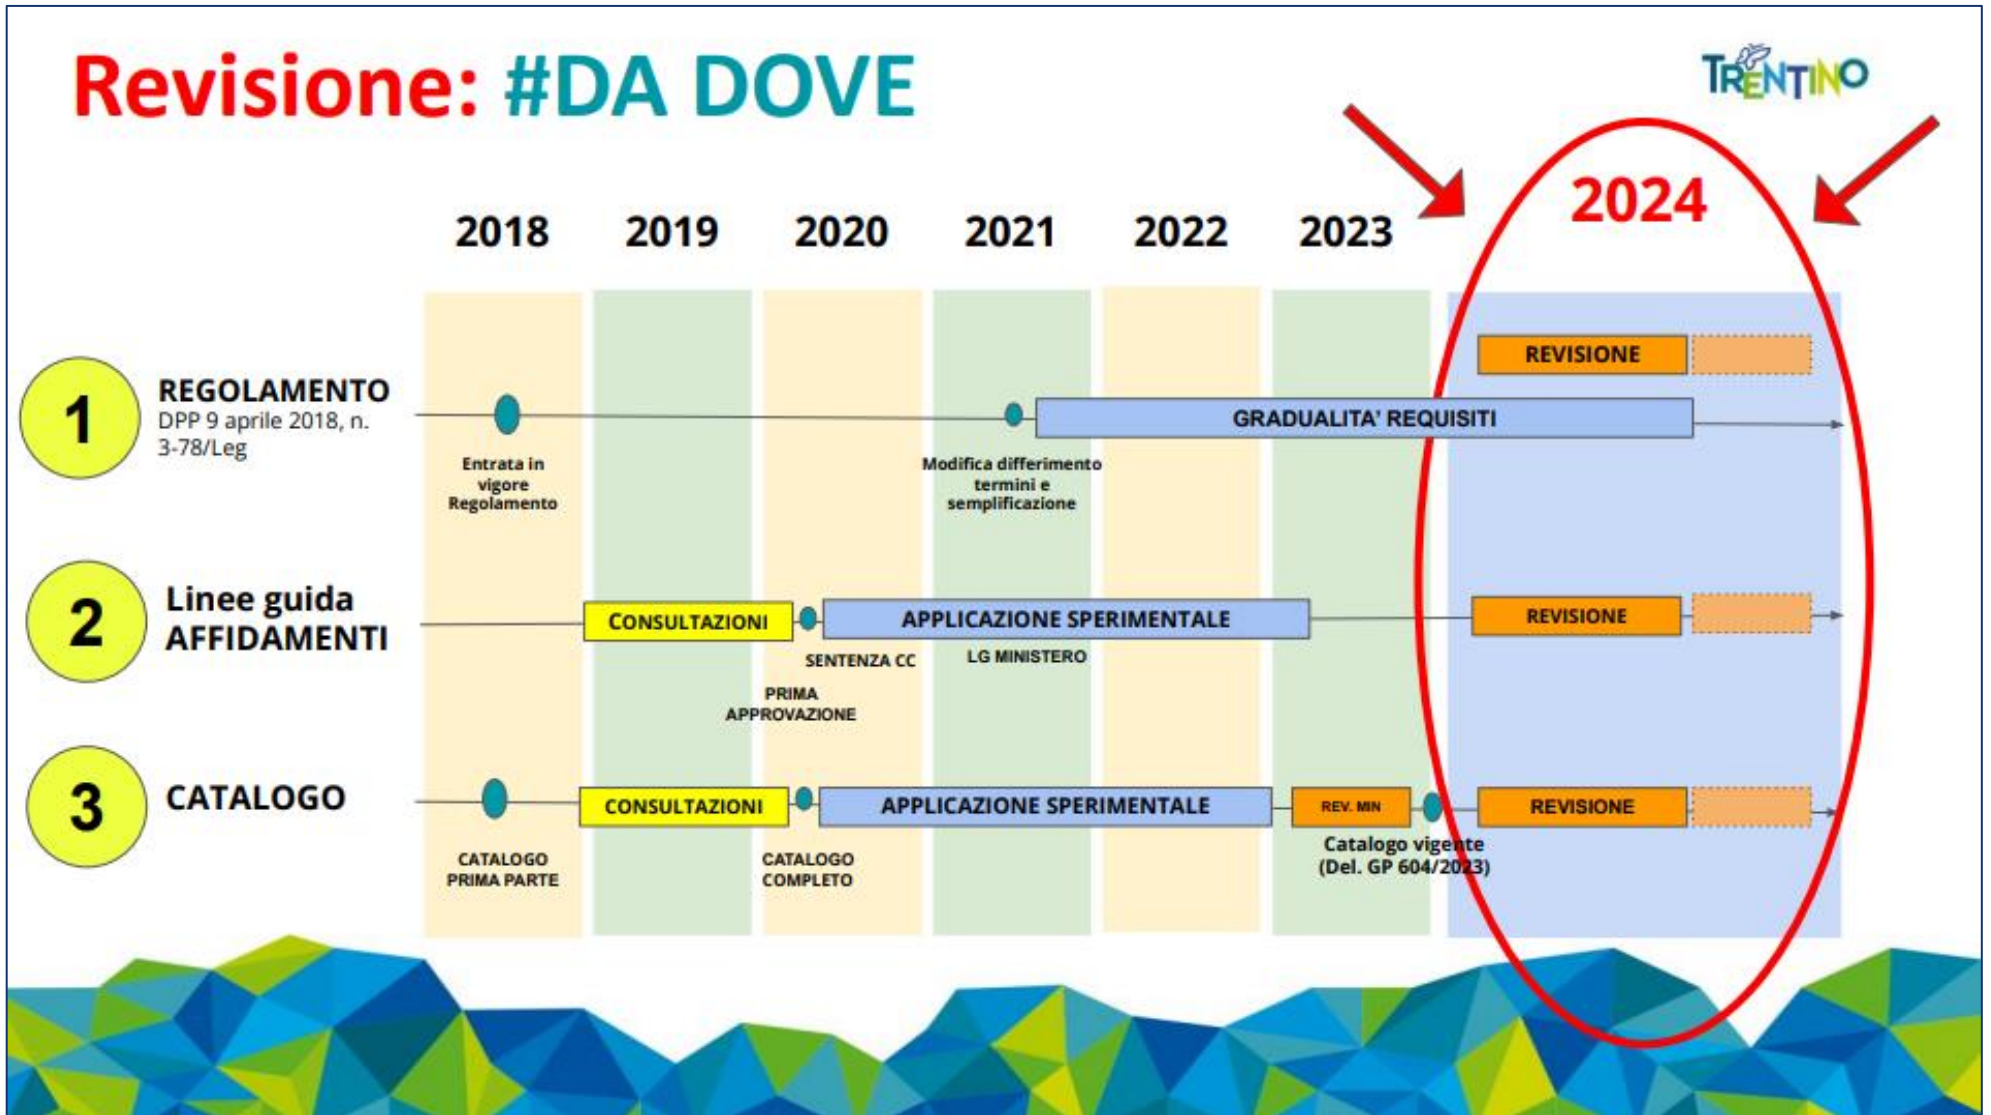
Revisione: #DA DOVE

TRENTINO

2018 2019 2020 2021 2022 2023 2024

1 REGOLAMENTO
DPP 9 aprile 2018, n. 3-78/Leg

REVISIONE

GRADUALITA' REQUISITI

Entrata in vigore Regolamento

Modifica differimento termini e semplificazione

2 Linee guida AFFIDAMENTI

CONSULTAZIONI

APPLICAZIONE SPERIMENTALE

REVISIONE

SENTENZA CC

LG MINISTERO

PRIMA APPROVAZIONE

3 CATALOGO

CONSULTAZIONI

APPLICAZIONE SPERIMENTALE

REV. MIN

REVISIONE

CATALOGO PRIMA PARTE

CATALOGO COMPLETO

Catalogo vigente (Del. GP 604/2023)